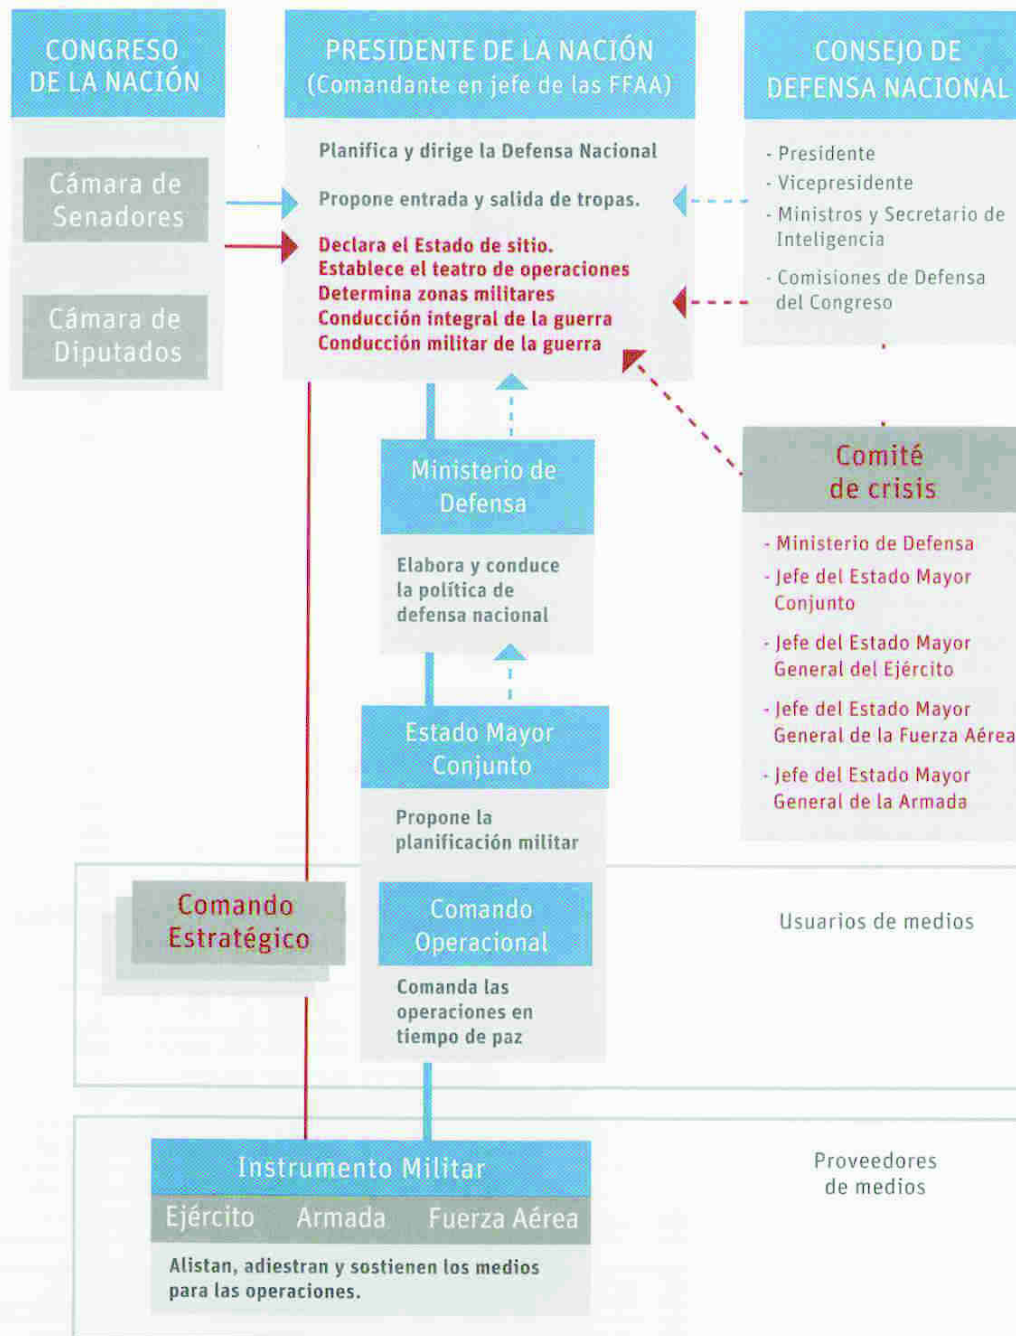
CONGRESO DE LA NACIÓN

Cámara de Senadores

Cámara de Diputados

PRESIDENTE DE LA NACIÓN (Comandante en jefe de las FFAA)

Planifica y dirige la Defensa Nacional

Propone entrada y salida de tropas.

Declara el Estado de sitio.
Establece el teatro de operaciones
Determina zonas militares
Conducción integral de la guerra
Conducción militar de la guerra

CONSEJO DE DEFENSA NACIONAL

- Presidente
- Vicepresidente
- Ministros y Secretario de Inteligencia
- Comisiones de Defensa del Congreso

Ministerio de Defensa

Elabora y conduce la política de defensa nacional

Comité de crisis

- Ministerio de Defensa
- Jefe del Estado Mayor Conjunto
- Jefe del Estado Mayor General del Ejército
- Jefe del Estado Mayor General de la Fuerza Aérea
- Jefe del Estado Mayor General de la Armada

Estado Mayor Conjunto

Propone la planificación militar

Comando Estratégico

Comando Operacional

Comanda las operaciones en tiempo de paz

Usuarios de medios

Instrumento Militar

Ejército Armada Fuerza Aérea

Alistan, adiestran y sostienen los medios para las operaciones.

Proveedores de medios